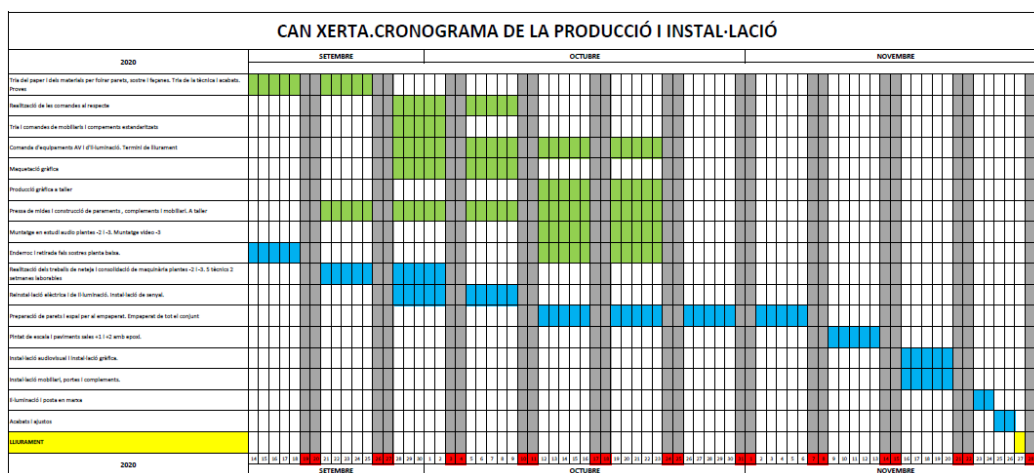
CAN XERTA.CRONOGRAMA DE LA PRODUCCIÓ I INSTAL·LACIÓ

2020

SETEMBRE

OCTUBRE

NOVEMBRE

Tria del paper i dels materials per folrar parets, sostre i façanes. Tria de la tècnica i acabats. Proves

Realització de les comandes al respecte

Tria i comandes de mobiliaris i components estandarditzats

Comanda d'equipaments AV i d'il·luminació. Termini de lliurament

Maquetació gràfica

Producció gràfica a taller

Presa de mides i construcció de paraments , complements i mobiliari. A taller

Muntatge en estudi audio plantes -2 i -3. Muntatge video -3

Enderroc i retirada fals sostres planta baixa.

Realització dels treballs de neteja i consolidació de maquinària plantes -2 i -3. 5 tècnics 2 setmanes laborables

Reinstal·lació elèctrica i de il·luminació. Instal·lació de senyal.

Preparació de parets i espai per al empaperat. Empaperat de tot el conjunt

Pintat de escala i paviments sales +1 i +2 amb epoxi.

Instal·lació audiovisual i instal·lació gràfica.

Instal·lació mobiliari, portes i complements.

Il·luminació i posta en marxa

Acabats i ajustos

LLIURAMENT

2020

14 15 16 17 18 19 20 21 22 23 24 25 26 27 28 29 30 1 2 3 4 5 6 7 8 9 10 11 12 13 14 15 16 17 18 19 20 21 22 23 24 25 26 27 28 29 30 31 1 2 3 4 5 6 7 8 9 10 11 12 13 14 15 16 17 18 19 20 21 22 23 24 25 26 27

SETEMBRE

OCTUBRE

NOVEMBRE